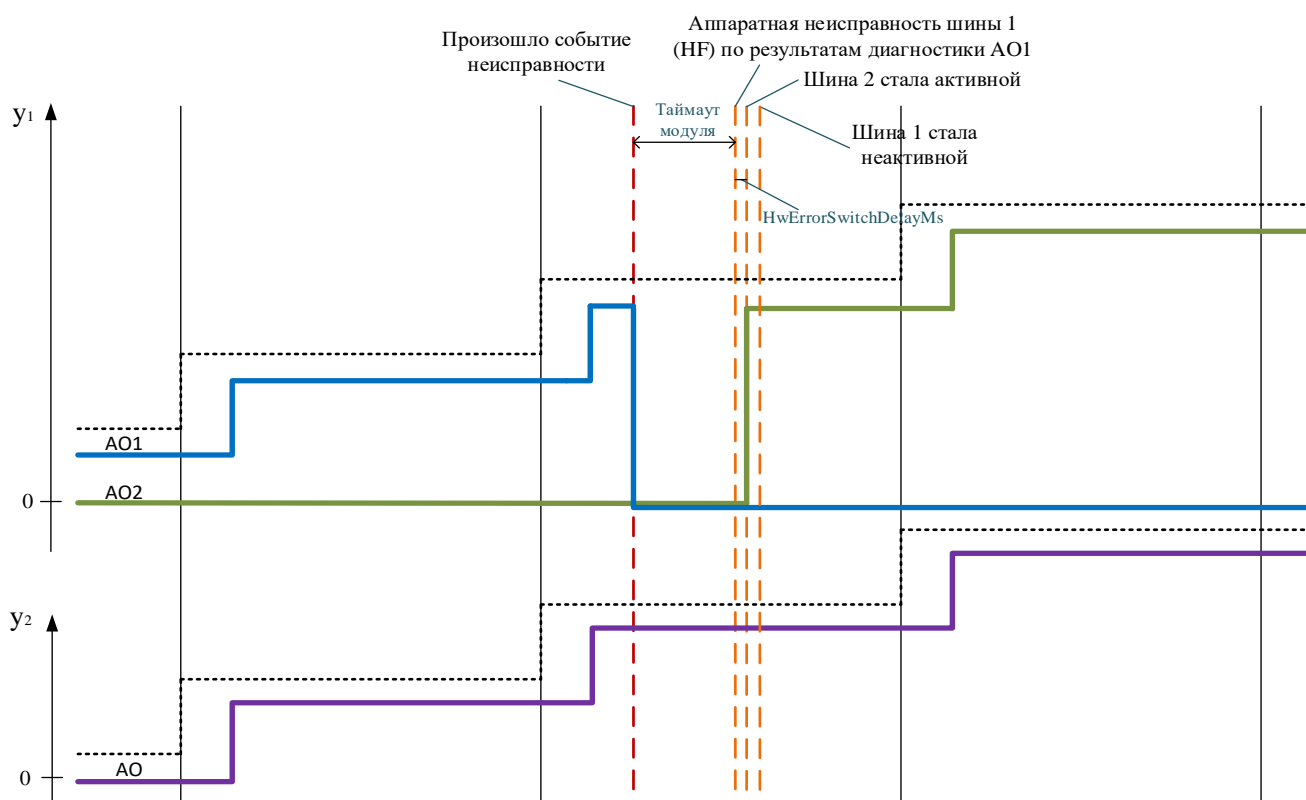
Произошло событие неисправности

Аппаратная неисправность шины 1 (HF) по результатам диагностики AO1

Шина 2 стала активной

Шина 1 стала неактивной

Таймаут модуля

HwErrorSwitchDelayMs

$y_1$

AO1

AO2

0

$y_2$

AO

0